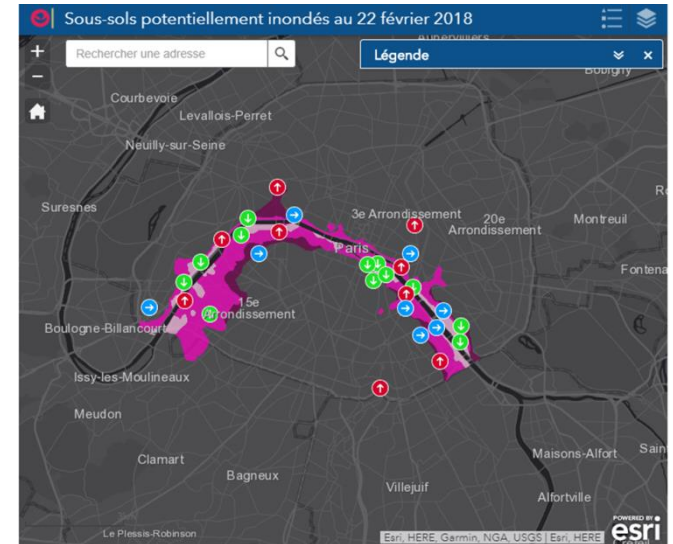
Sous-sols potentiellement inondés au 22 février 2018

Rechercher une adresse

Légende

Aubervilliers
Bobigny
Courbevoie
Levallois-Perret
Neuilly-sur-Seine
Suresnes
3e Arrondissement
20e Arrondissement
Montreuil
Paris
Fontena
Boulogne-Billancourt
15e Arrondissement
Issy-les-Moulineaux
Meudon
Clamart
Bagneux
Villejuif
Maisons-Alfort
Alfortville
Le Plessis-Robinson
Esri, HERE, Garmin, NGA, USGS | Esri, HERE
POWERED BY esri